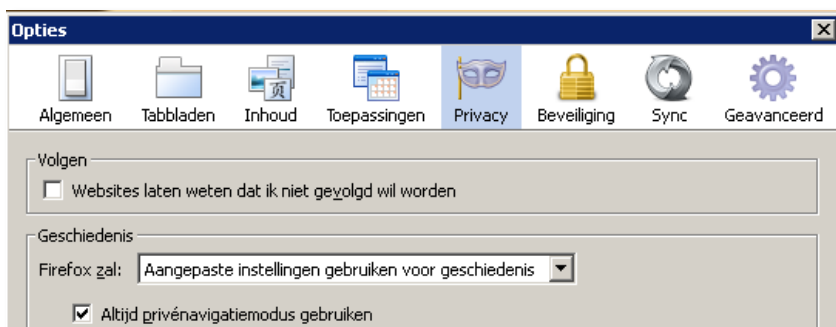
Opties

Algemeen Tabbladen Inhoud Toepassingen Privacy Beveiliging Sync Geavanceerd

Volgen

Websites laten weten dat ik niet gevolgd wil worden

Geschiedenis

Firefox zal: Aangepaste instellingen gebruiken voor geschiedenis

Altijd privénavigatiemodus gebruiken